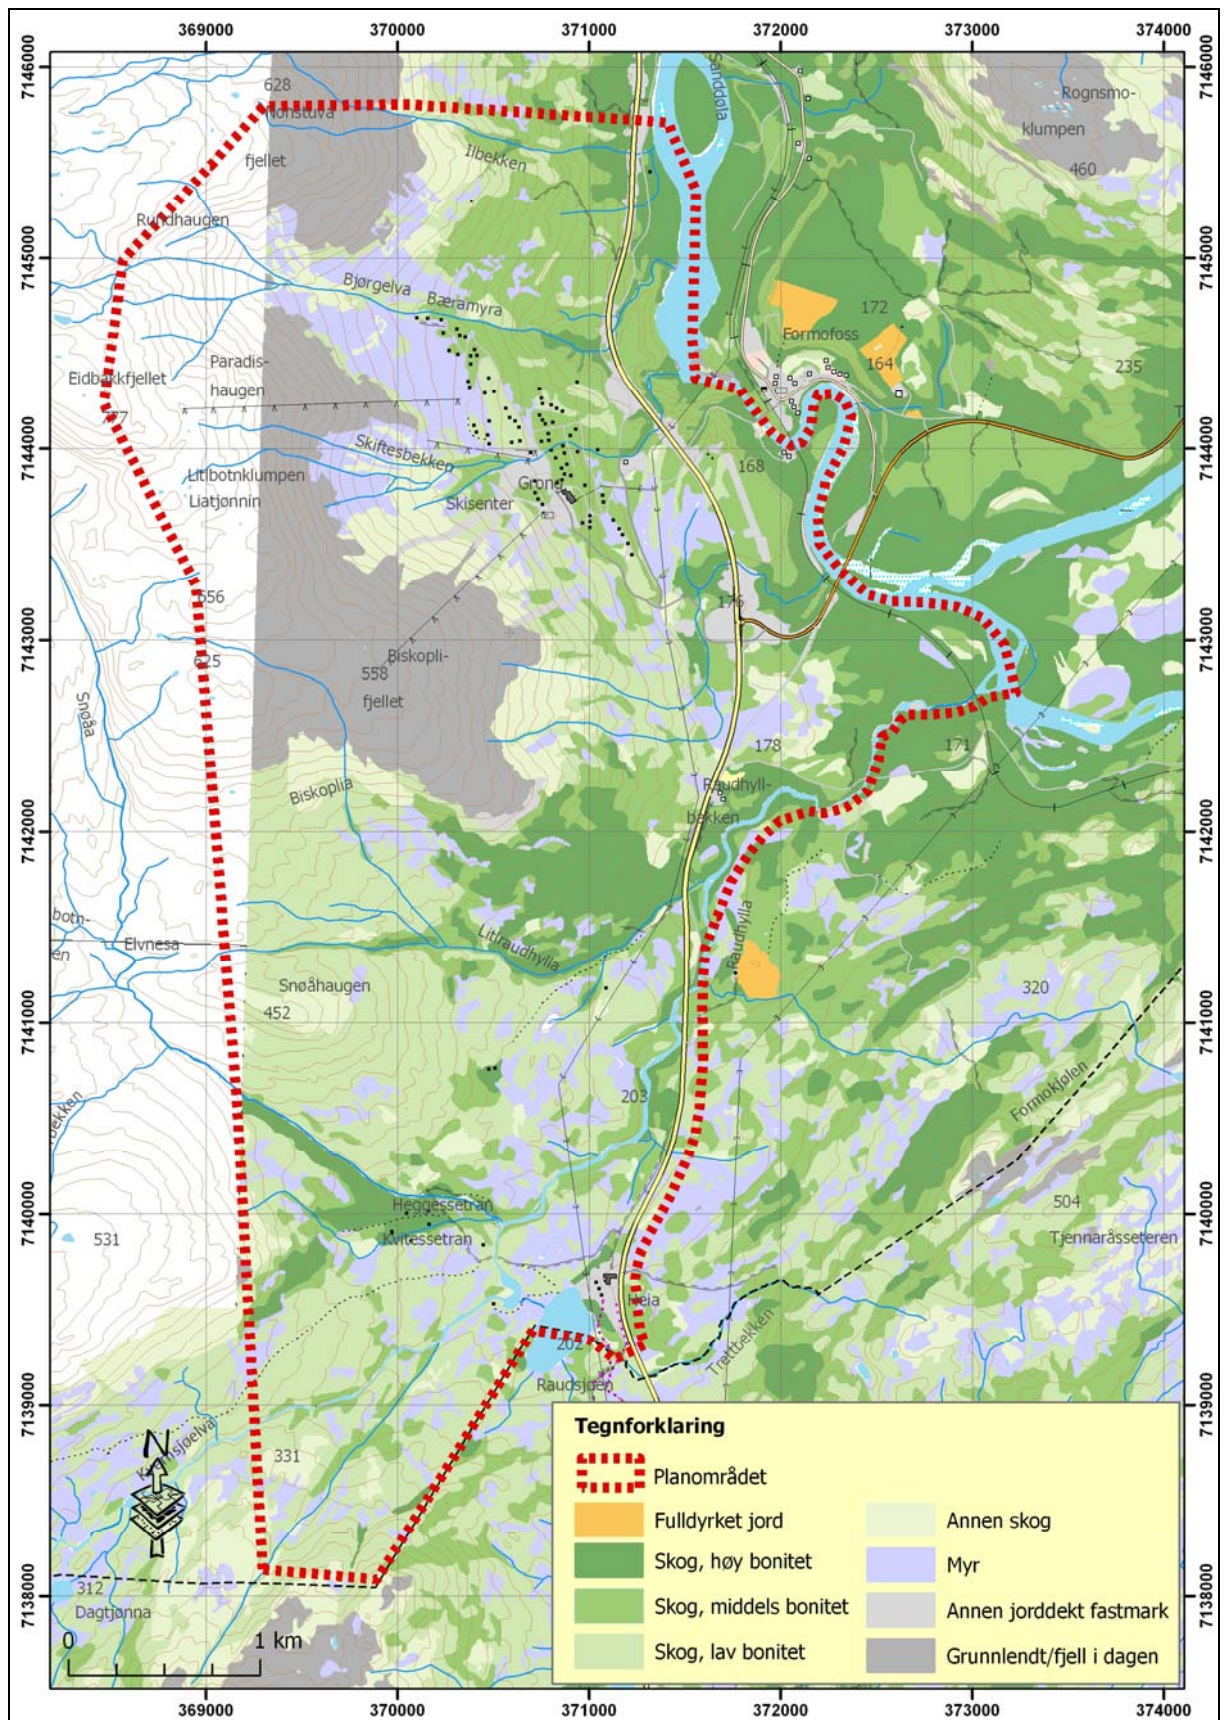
369000 370000 371000 372000 373000 374000

7146000 7145000 7144000 7143000 7142000 7141000 7140000 7139000 7138000

628
Honstuva
fjellet
Ilbekken
Sanddøla
Rognsmo-
klumpen
460
Rundhaugen
Bjørgelva
Bæramyra
172
Formofoss
164
235
Paradis-
haugen
Eidbakkfjellet
477
Skiftesbekken
168
Litlbotnklumpen
Liatjønnin
Grong
Skisenter
556
176
625
Biskopli-
558
fjellet
Snoåa
178
171
Biskoplia
Raudhyll-
bekken
both-
en
Elvnesa
Litlraudhylla
Raudhylla
Snoåhaugen
452
320
203
Formokjølen
bekken
Heggesetran
504
531
Kvitessetran
Tjennaråsseteren
Heia
202
Trettbekken
Raudsjøen
Kvernsjøelva
331
312
Dagtjønna
0
1 km

Tegnforklaring
Planområdet
Fulldyrket jord
Skog, høy bonitet
Skog, middels bonitet
Skog, lav bonitet
Annen skog
Myr
Annen jorddekt fastmark
Grunnlendt/fjell i dagen